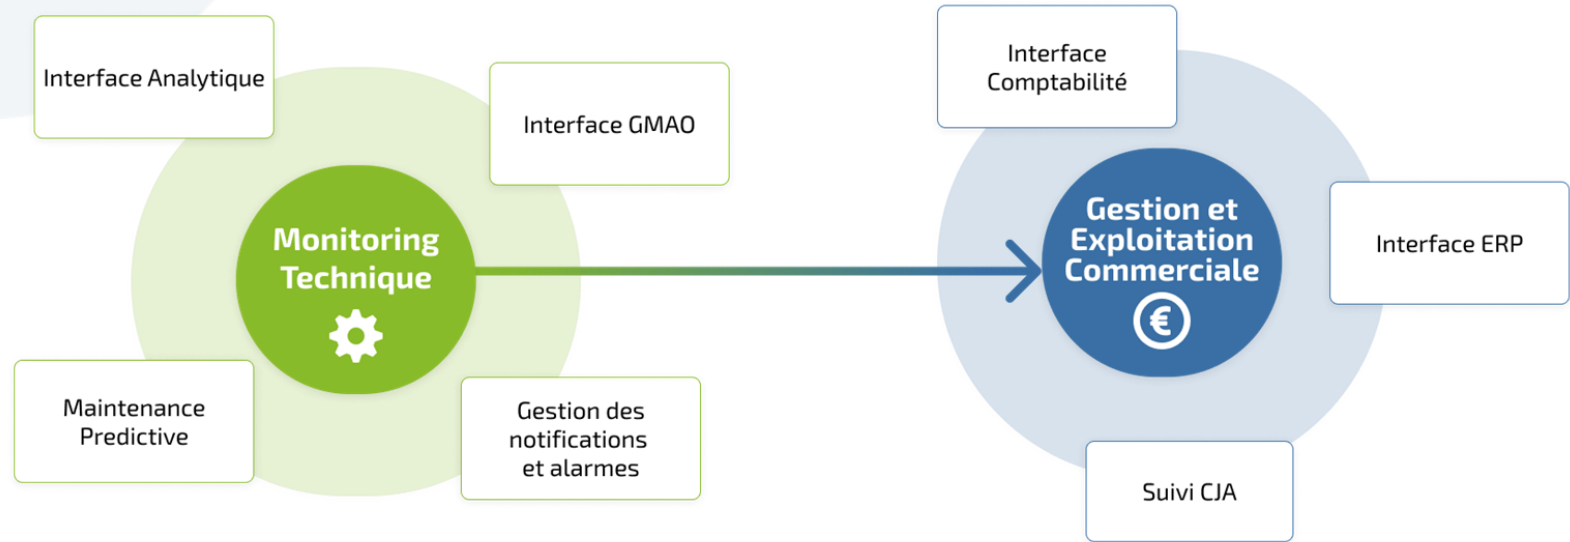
Interface Analytique

Interface GMAO

Monitoring Technique

Maintenance Predictive

Gestion des notifications et alarmes

Interface Comptabilité

Gestion et Exploitation Commerciale

€

Interface ERP

Suivi CJA